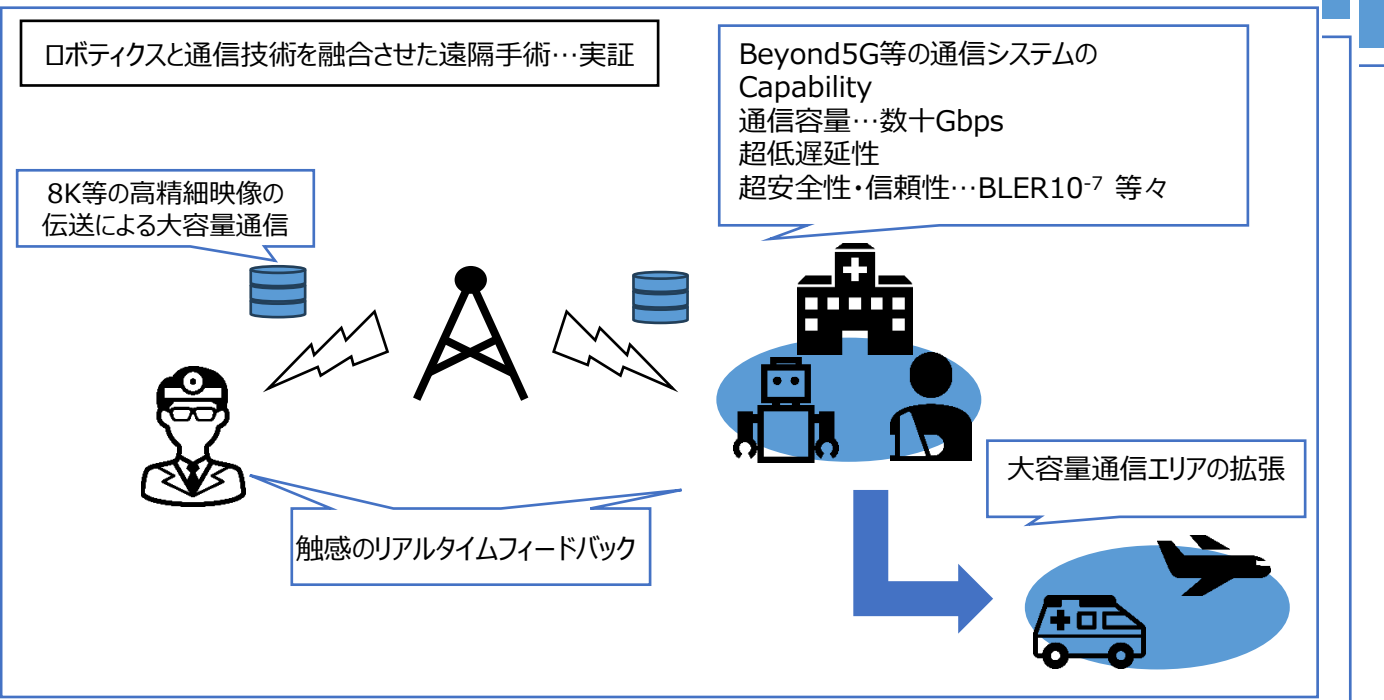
ロボティクスと通信技術を融合させた遠隔手術…実証

Beyond5G等の通信システムの Capability
通信容量…数十Gbps
超低遅延性
超安全性・信頼性…BLER$10^{-7}$ 等々

8K等の高精細映像の伝送による大容量通信

大容量通信エリアの拡張

触感のリアルタイムフィードバック